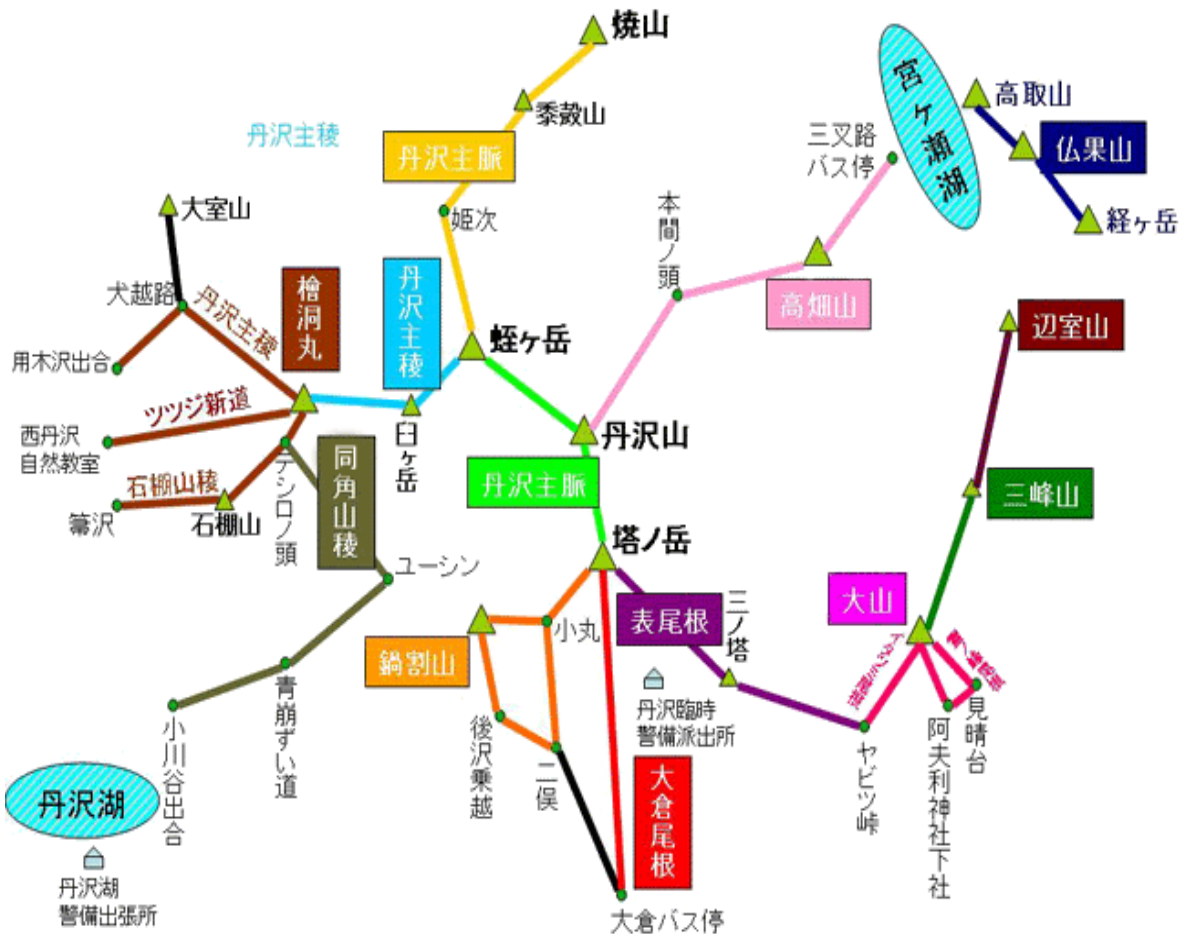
焼山
黍殻山
丹沢主稜
丹沢主脈
姫次
宮ヶ瀬湖
高取山
仏果山
経ヶ岳
三叉路バス停
本間ノ頭
高畑山
大室山
犬越路
丹沢主稜
檜洞丸
丹沢主稜
蛭ヶ岳
用木沢出合
ツツジ新道
西丹沢自然教室
臼ヶ岳
丹沢山
辺室山
石棚山稜
テシロノ頭
同角山稜
丹沢主脈
箒沢
石棚山
三峰山
塔ノ岳
ユーシン
大山
小丸
表尾根
三ノ塔
鍋割山
イタツミ尾根
雷ノ平尾根
青崩ずい道
丹沢臨時警備派出所
見晴台
後沢乗越
二俣
ヤビツ峠
阿夫利神社下社
小川谷出合
大倉尾根
丹沢湖
丹沢湖警備出張所
大倉バス停